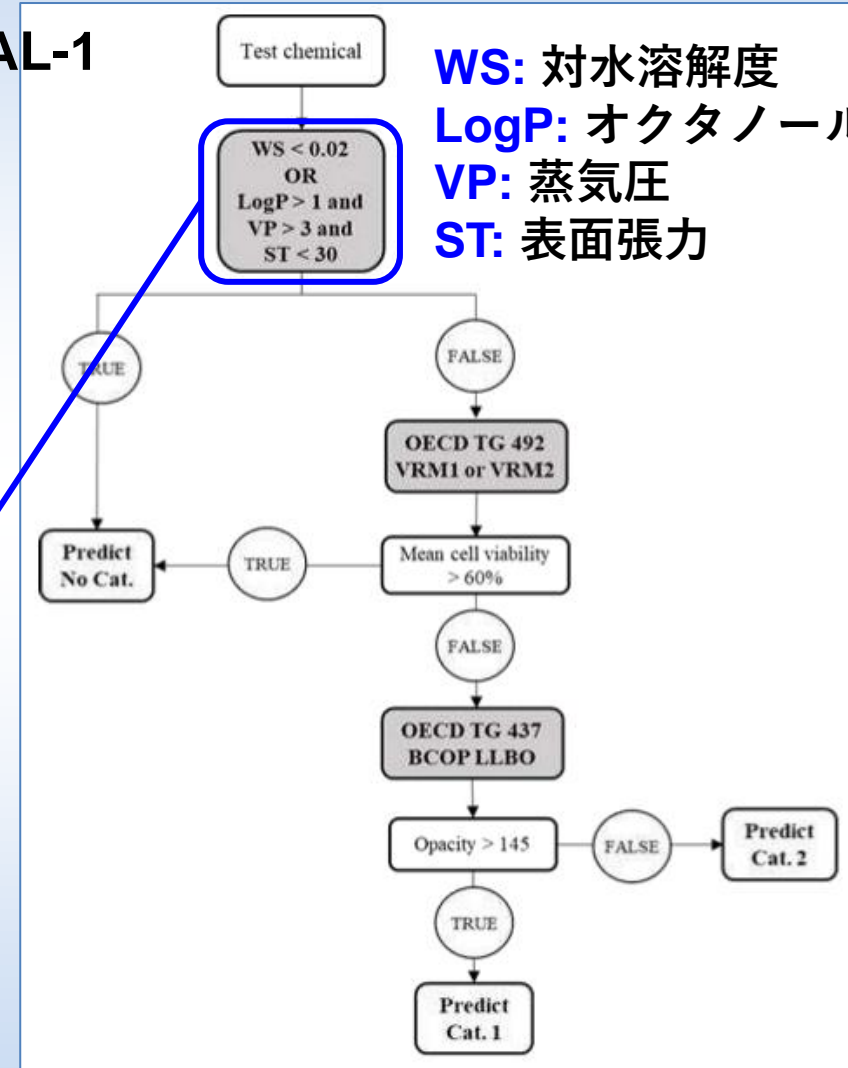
AL-1

Test chemical

WS: 対水溶解度
LogP: オクタノール
VP: 蒸気圧
ST: 表面張力

WS < 0.02 OR LogP > 1 and VP > 3 and ST < 30

TRUE

FALSE

OECD TG 492 VRM1 or VRM2

Predict No Cat.

TRUE

Mean cell viability > 60%

FALSE

OECD TG 437 BCOP LLBO

Opacity > 145

FALSE

Predict Cat. 2

TRUE

Predict Cat. 1